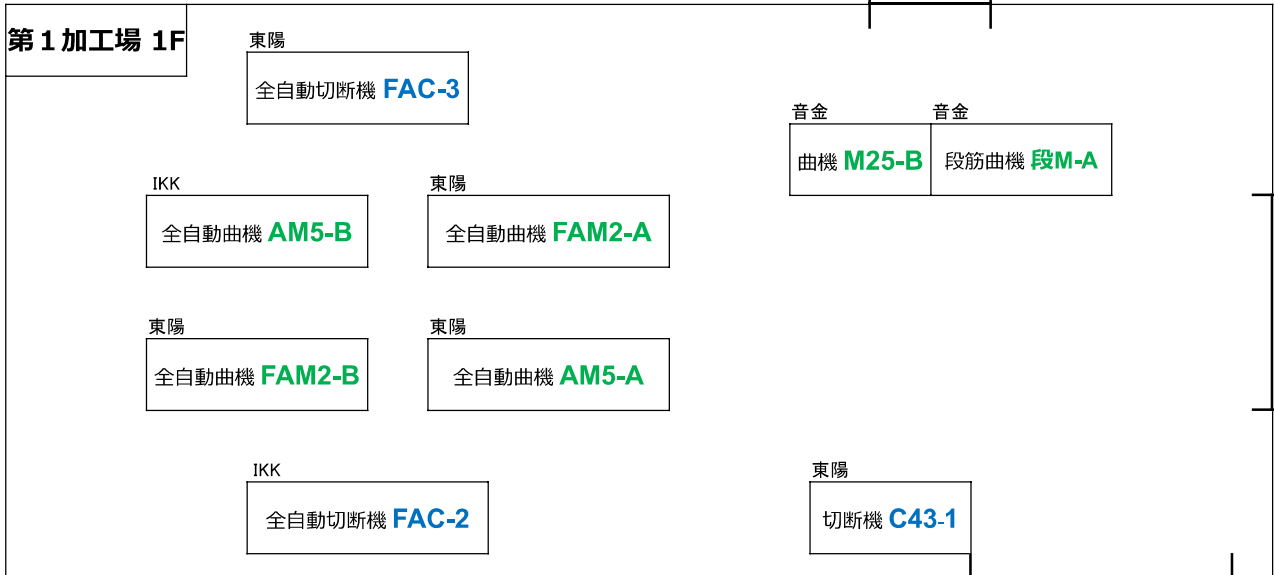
第１加工場 1F

東陽
全自動切断機 FAC-3

音金
曲機 M25-B

音金
段筋曲機 段M-A

IKK
全自動曲機 AM5-B

東陽
全自動曲機 FAM2-A

東陽
全自動曲機 FAM2-B

東陽
全自動曲機 AM5-A

IKK
全自動切断機 FAC-2

東陽
切断機 C43-1